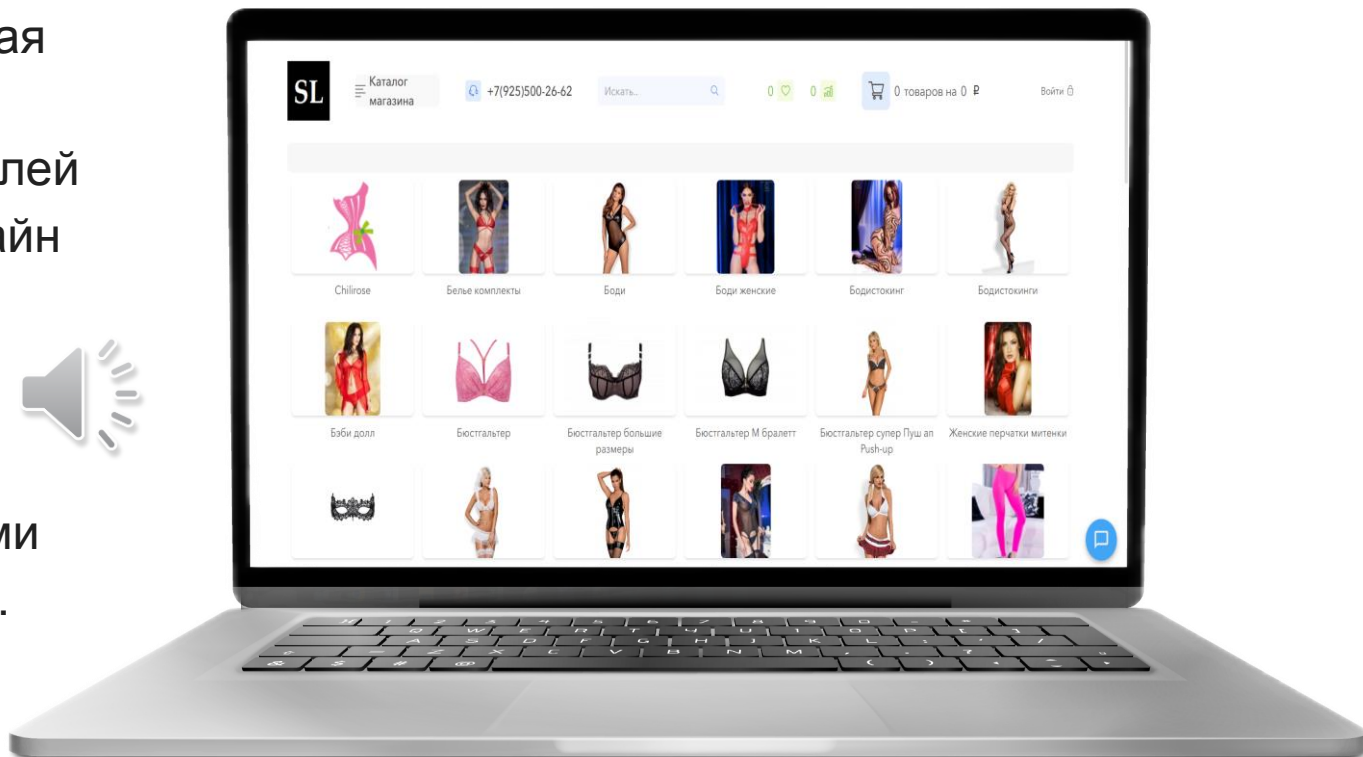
ая

лей
айн

ми
.

SL
Каталог магазина
+7(925)500-26-62
Искать...
0
0
0 товаров на 0 ₽
Войти

Chilirose
Белье комплекты
Боди
Боди женские
Бодистокинг
Бодистокинги

Бэби долл
Бюстгальтер
Бюстгальтер большие размеры
Бюстгальтер М бралетт
Бюстгальтер супер Пуш ап Push-up
Женские перчатки митенки